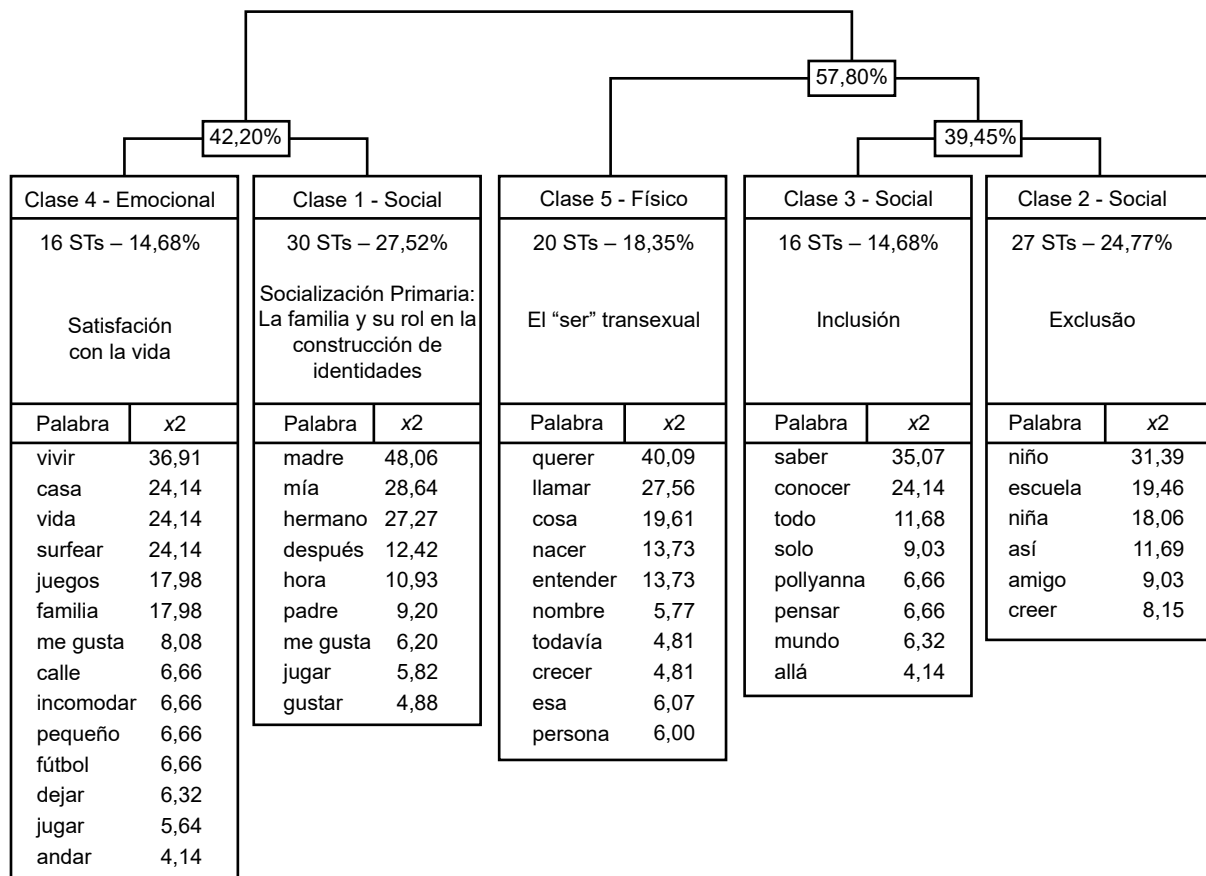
57,80%

42,20%

39,45%

Clase 4 - Emocional

16 STs – 14,68%

Satisfación con la vida

| Palabra | $x2$ |
|---|---|
| vivir | 36,91 |
| casa | 24,14 |
| vida | 24,14 |
| surfear | 24,14 |
| juegos | 17,98 |
| familia | 17,98 |
| me gusta | 8,08 |
| calle | 6,66 |
| incomodar | 6,66 |
| pequeño | 6,66 |
| fútbol | 6,66 |
| dejar | 6,32 |
| jugar | 5,64 |
| andar | 4,14 |

Clase 1 - Social

30 STs – 27,52%

Socialización Primaria: La familia y su rol en la construcción de identidades

| Palabra | $x2$ |
|---|---|
| madre | 48,06 |
| mía | 28,64 |
| hermano | 27,27 |
| después | 12,42 |
| hora | 10,93 |
| padre | 9,20 |
| me gusta | 6,20 |
| jugar | 5,82 |
| gustar | 4,88 |

Clase 5 - Físico

20 STs – 18,35%

El "ser" transexual

| Palabra | $x2$ |
|---|---|
| querer | 40,09 |
| llamar | 27,56 |
| cosa | 19,61 |
| nacer | 13,73 |
| entender | 13,73 |
| nombre | 5,77 |
| todavía | 4,81 |
| crecer | 4,81 |
| esa | 6,07 |
| persona | 6,00 |

Clase 3 - Social

16 STs – 14,68%

Inclusión

| Palabra | $x2$ |
|---|---|
| saber | 35,07 |
| conocer | 24,14 |
| todo | 11,68 |
| solo | 9,03 |
| pollyanna | 6,66 |
| pensar | 6,66 |
| mundo | 6,32 |
| allá | 4,14 |

Clase 2 - Social

27 STs – 24,77%

Exclusão

| Palabra | $x2$ |
|---|---|
| niño | 31,39 |
| escuela | 19,46 |
| niña | 18,06 |
| así | 11,69 |
| amigo | 9,03 |
| creer | 8,15 |